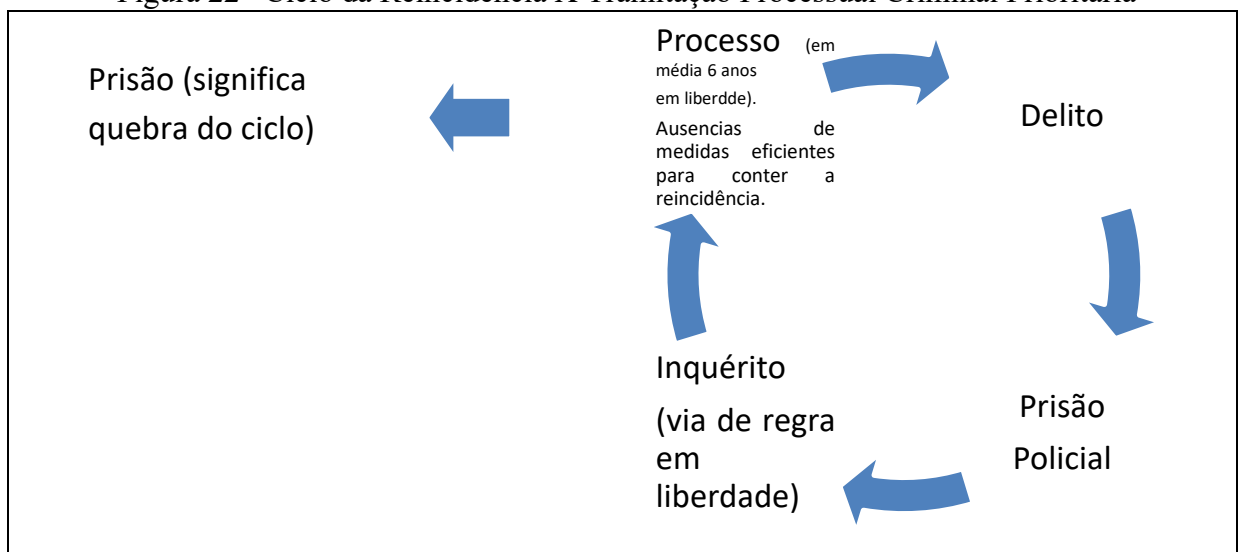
Figura 22 - Ciclo da Reincidência X Tramitação Processual Criminal Prioritária

Prisão (significa quebra do ciclo)

Processo (em média 6 anos em liberdde).

Ausencias de medidas eficientes para conter a reincidência.

Delito

Prisão Policial

Inquérito

(via de regra em liberdade)